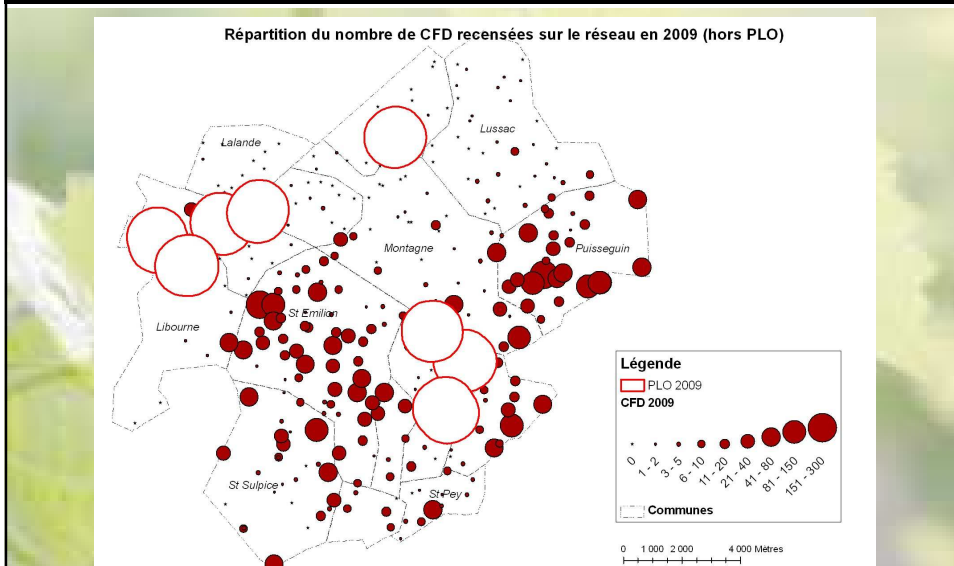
Répartition du nombre de CFD recensées sur le réseau en 2009 (hors PLO)

Lalande

Lussac

Montagne

Puisseguin

Libourne

St Emilion

St Sulpice

St Pey

Légende
PLO 2009
CFD 2009
0
1 - 2
3 - 5
6 - 10
11 - 20
21 - 40
41 - 80
81 - 150
151 - 300
Communes

0 1 000 2 000 4 000 Mètres